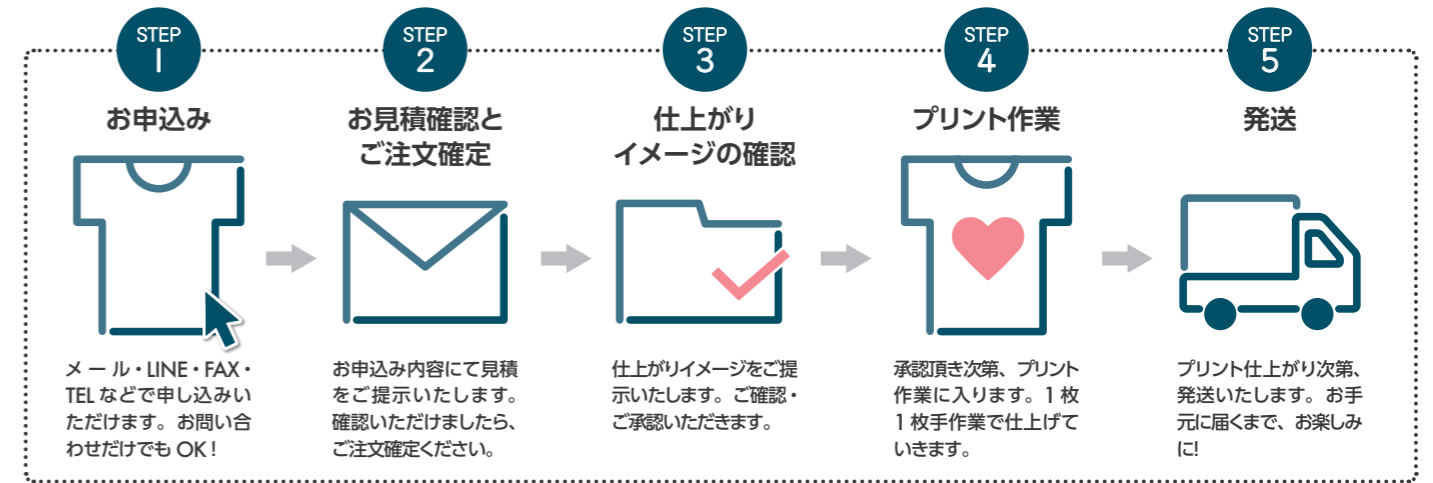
STEP
1

お申込み

メール・LINE・FAX・TEL などで申し込みいただけます。お問い合わせだけでも OK！

STEP
2

お見積確認とご注文確定

お申込み内容にて見積をご提示いたします。確認いただけましたら、ご注文確定ください。

STEP
3

仕上がりイメージの確認

仕上がりイメージをご提示いたします。ご確認・ご承認いただきます。

STEP
4

プリント作業

承認頂き次第、プリント作業に入ります。1 枚 1 枚手作業で仕上げていきます。

STEP
5

発送

プリント仕上がり次第、発送いたします。お手元に届くまで、お楽しみに!